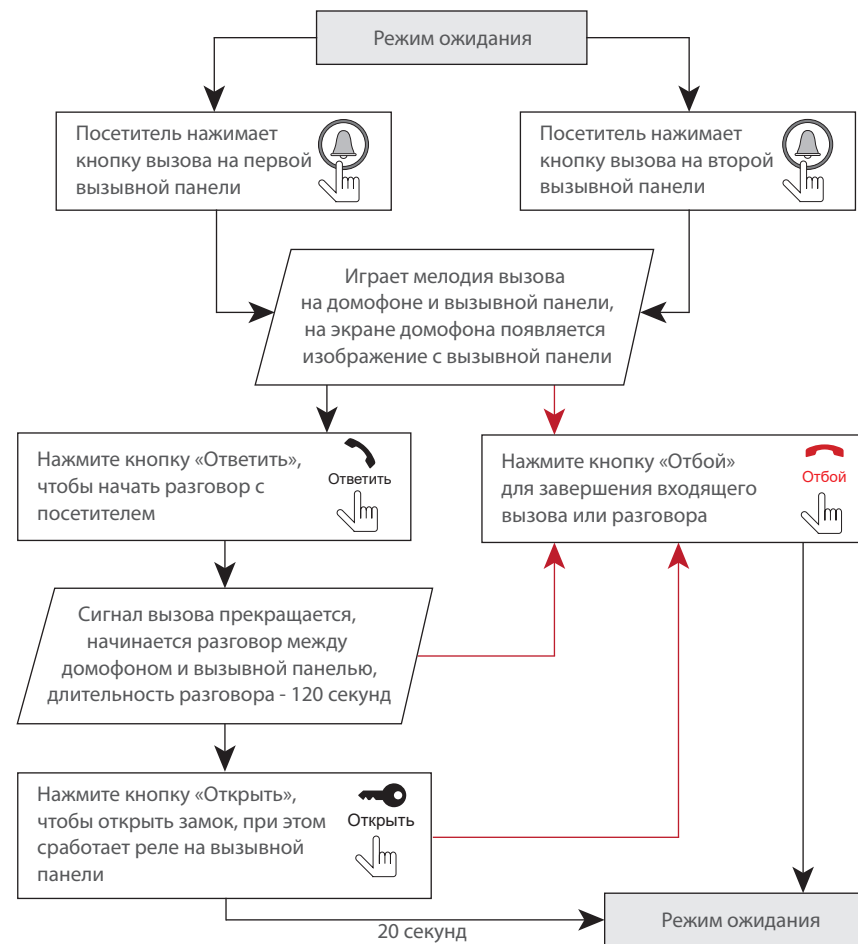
Режим ожидания

Посетитель нажимает кнопку вызова на первой вызывной панели

Посетитель нажимает кнопку вызова на второй вызывной панели

Играет мелодия вызова на домофоне и вызывной панели, на экране домофона появляется изображение с вызывной панели

Нажмите кнопку «Ответить», чтобы начать разговор с посетителем

Ответить

Нажмите кнопку «Отбой» для завершения входящего вызова или разговора

Отбой

Сигнал вызова прекращается, начинается разговор между домофоном и вызывной панелью, длительность разговора - 120 секунд

Нажмите кнопку «Открыть», чтобы открыть замок, при этом сработает реле на вызывной панели

Открыть

20 секунд

Режим ожидания